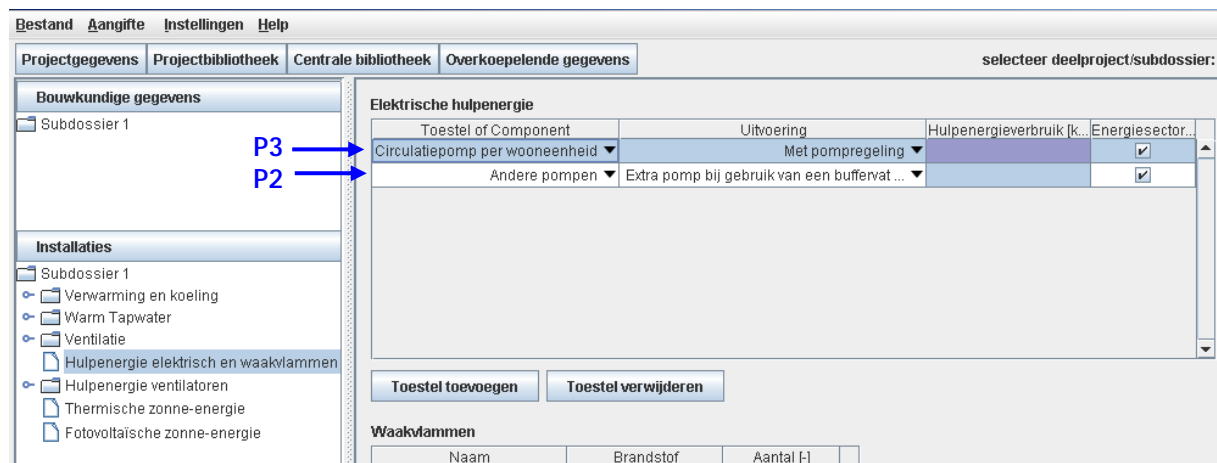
Bestand Aangifte Instellingen Help

Projectgegevens | Projectbibliotheek | Centrale bibliotheek | Overkoepelende gegevens

selecteer deelproject/subdossier:

Bouwkundige gegevens

Subdossier 1

Installaties

Subdossier 1
Verwarming en koeling
Warm Tapwater
Ventilatie
Hulpenergie elektrisch en waakvlammen
Hulpenergie ventilatoren
Thermische zonne-energie
Fotovoltaïsche zonne-energie

Elektrische hulpenergie

| Toestel of Component | Uitvoering | Hulpenergieverbruik [k... | Energiesector... |
|---|---|---|---|
| Circulatiepomp per wooneenheid | Met pompregeling | | ✔ |
| Andere pompen | Extra pomp bij gebruik van een buffervat ... | | ✔ |

P3
P2

Toestel toevoegen
Toestel verwijderen

Waakvlammen

| Naam | Brandstof | Aantal [-] |
|---|---|---|